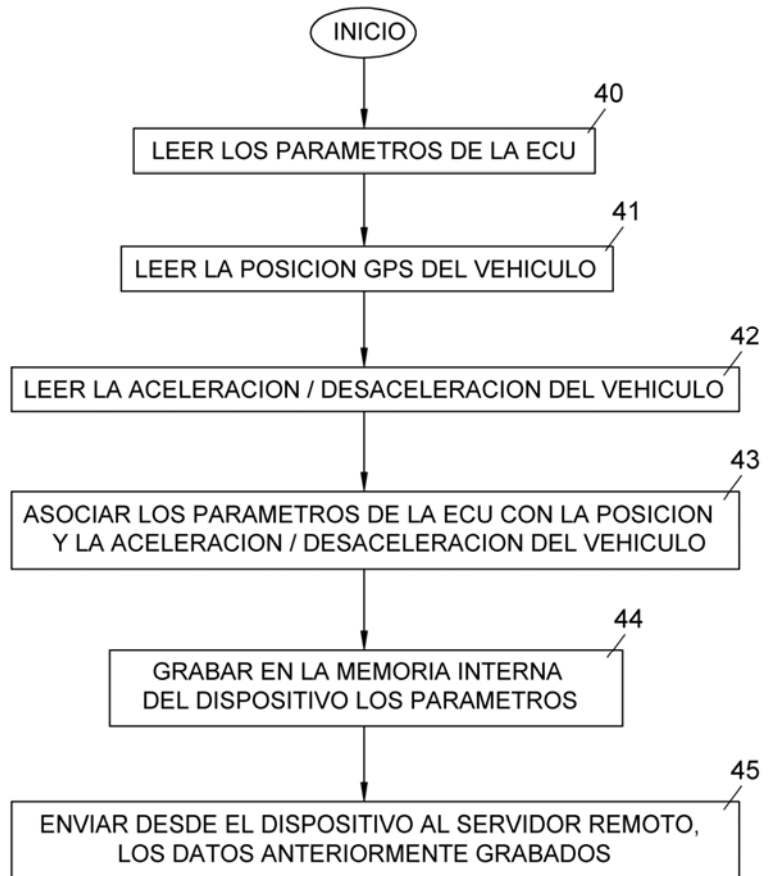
INICIO

40

LEER LOS PARAMETROS DE LA ECU

41

LEER LA POSICION GPS DEL VEHICULO

42

LEER LA ACELERACION / DESACELERACION DEL VEHICULO

43

ASOCIAR LOS PARAMETROS DE LA ECU CON LA POSICION Y LA ACELERACION / DESACELERACION DEL VEHICULO

44

GRABAR EN LA MEMORIA INTERNA DEL DISPOSITIVO LOS PARAMETROS

45

ENVIAR DESDE EL DISPOSITIVO AL SERVIDOR REMOTO, LOS DATOS ANTERIORMENTE GRABADOS